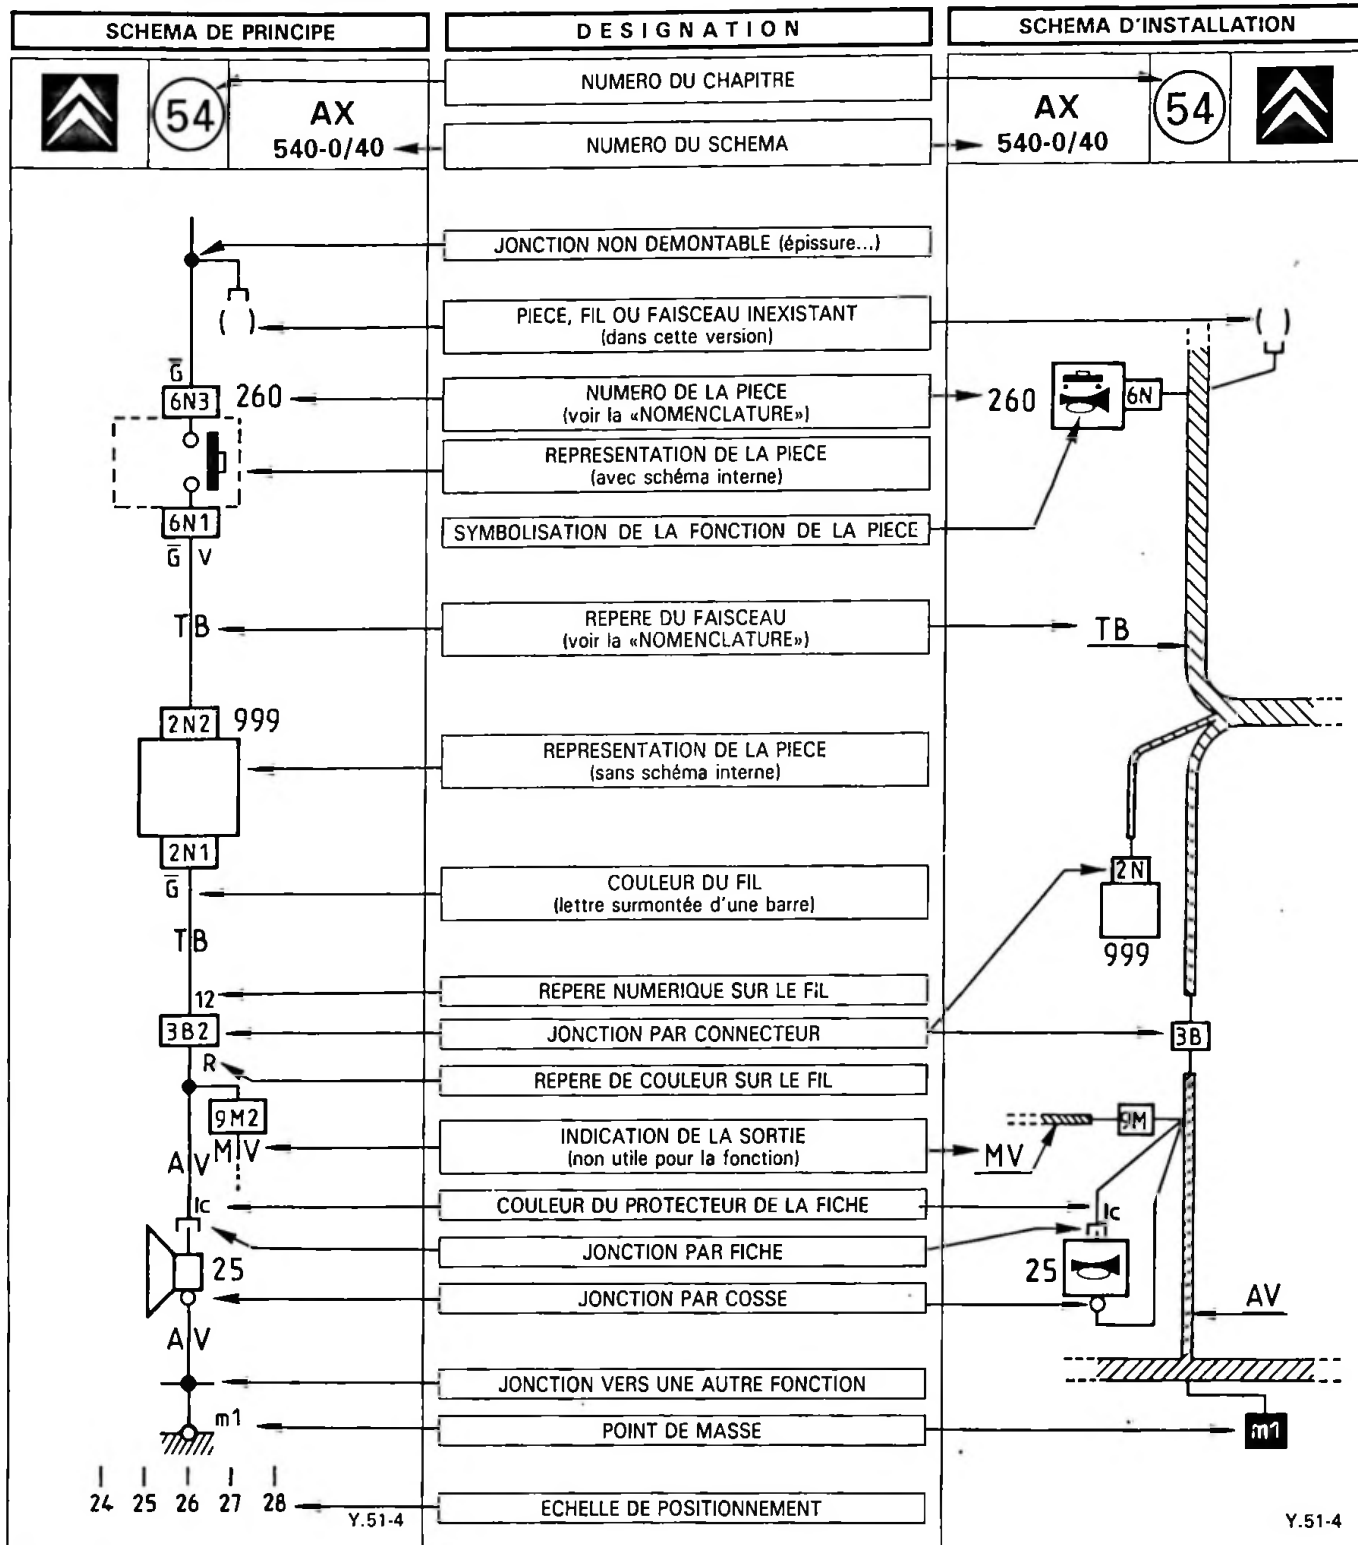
SCHEMA DE PRINCIPE

DESIGNATION

SCHEMA D'INSTALLATION

54

AX
540-0/40

NUMERO DU CHAPITRE

NUMERO DU SCHEMA

AX
540-0/40

54

JONCTION NON DEMONTABLE (épissure...)

PIECE, FIL OU FAISCEAU INEXISTANT
(dans cette version)

$\overline{G}$

6N3 260

NUMERO DE LA PIECE
(voir la «NOMENCLATURE»)

260 6N

REPRESENTATION DE LA PIECE
(avec schéma interne)

SYMBOLISATION DE LA FONCTION DE LA PIECE

6N1

$\overline{G}$ V

TB

REPERE DU FAISCEAU
(voir la «NOMENCLATURE»)

TB

2N2 999

REPRESENTATION DE LA PIECE
(sans schéma interne)

2N1

$\overline{G}$

COULEUR DU FIL
(lettre surmontée d'une barre)

2N

999

TB

12

REPERE NUMERIQUE SUR LE FIL

3B2

JONCTION PAR CONNECTEUR

3B

R

REPERE DE COULEUR SUR LE FIL

9M2

9M

A V M V

INDICATION DE LA SORTIE
(non utile pour la fonction)

MV

Ic

COULEUR DU PROTECTEUR DE LA FICHE

Ic

JONCTION PAR FICHE

25

25

JONCTION PAR COSSE

AV

A V

JONCTION VERS UNE AUTRE FONCTION

m1

POINT DE MASSE

m1

24 25 26 27 28

Y.51-4

ECHELLE DE POSITIONNEMENT

Y.51-4